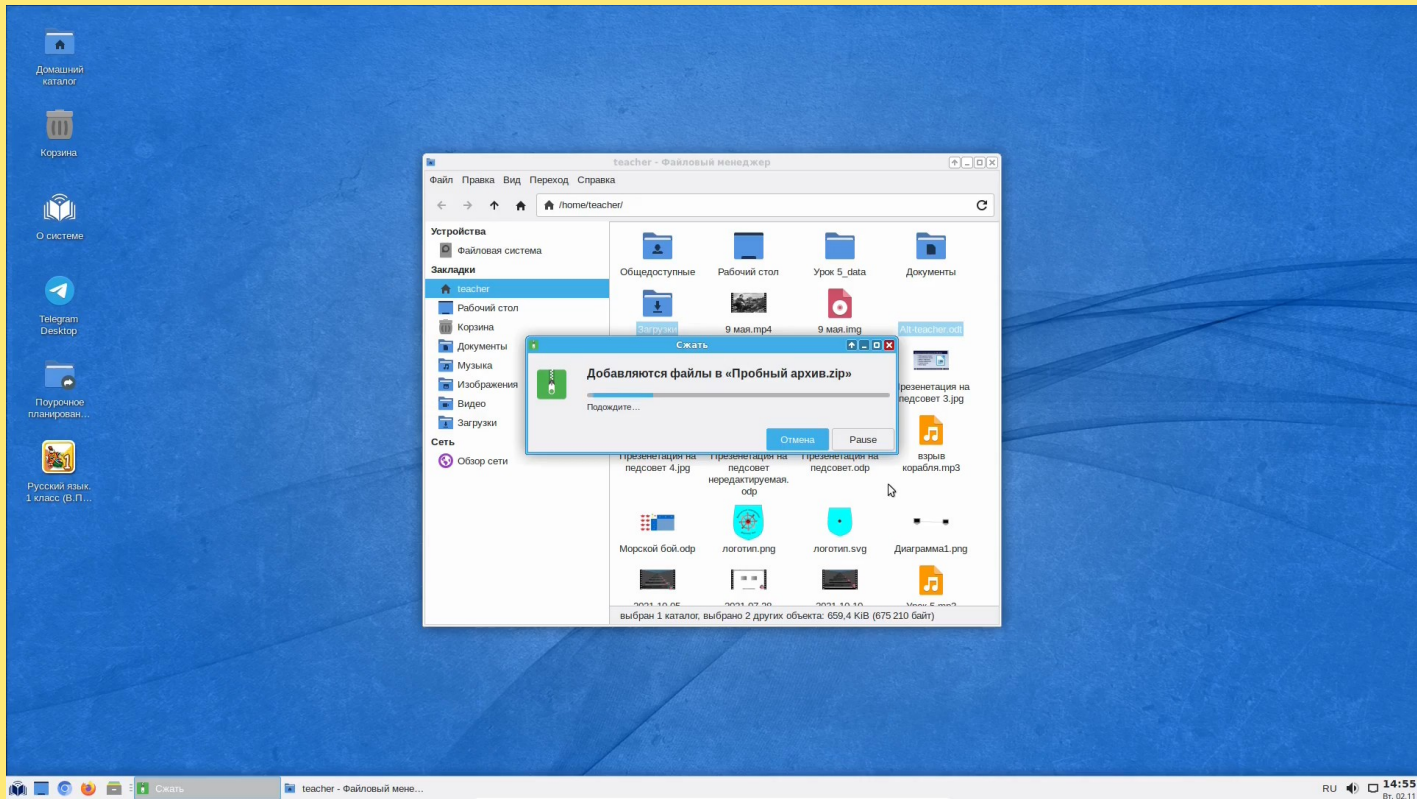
Домашний каталог

Корзина

О системе

Telegram Desktop

Поурочное планирован…

Русский язык. 1 класс (В.П…

teacher - Файловый менеджер

Файл Правка Вид Переход Справка

/home/teacher/

Устройства
Файловая система
Закладки
teacher
Рабочий стол
Корзина
Документы
Музыка
Изображения
Видео
Загрузки
Сеть
Обзор сети

Общедоступные
Рабочий стол
Урок 5_data
Документы
Загрузки
9 мая.mp4
9 мая.img
Alt-teacher.odt
Презенетация на педсовет 3.jpg
Презенетация на педсовет 4.jpg
Презенетация на педсовет нередактируемая.odp
Презенетация на педсовет.odp
взрыв корабля.mp3
Морской бой.odp
логотип.png
логотип.svg
Диаграмма1.png
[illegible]
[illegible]
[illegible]
Урок 5.mp3

выбран 1 каталог, выбрано 2 других объекта: 659,4 KiB (675 210 байт)

Сжать

Добавляются файлы в «Пробный архив.zip»

Подождите…

Отмена
Pause

Сжать
teacher - Файловый мене…

RU
14:55
Вт, 02.11